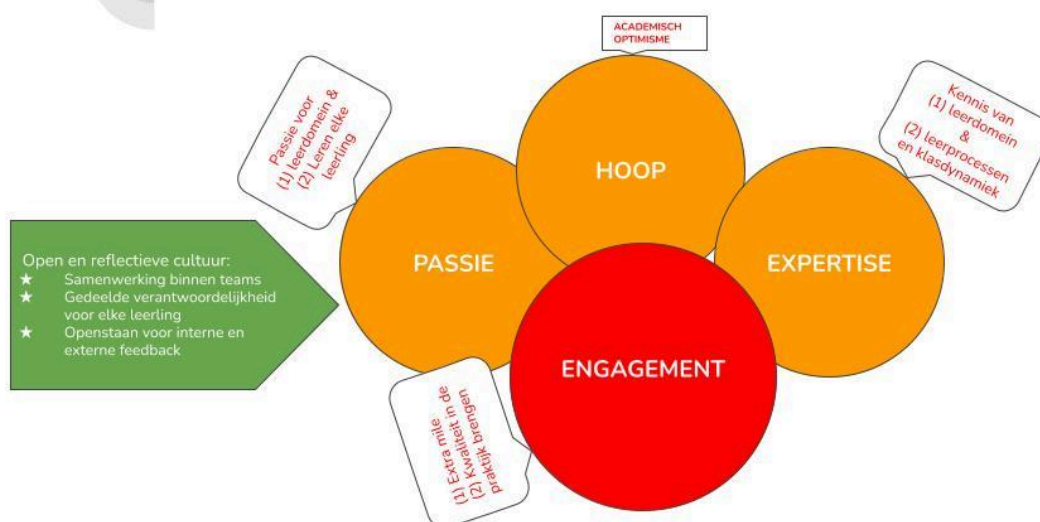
ACADEMISCH OPTIMISME

Passie voor (1) leerdomein & (2) Leren elke leerling

HOOP

Kennis van (1) leerdomein & (2) leerprocessen en klasdynamiek

Open en reflectieve cultuur:
★ Samenwerking binnen teams
★ Gedeelde verantwoordelijkheid voor elke leerling
★ Openstaan voor interne en externe feedback

PASSIE

EXPERTISE

ENGAGEMENT

(1) Extra mile (2) Kwaliteit in de praktijk brengen